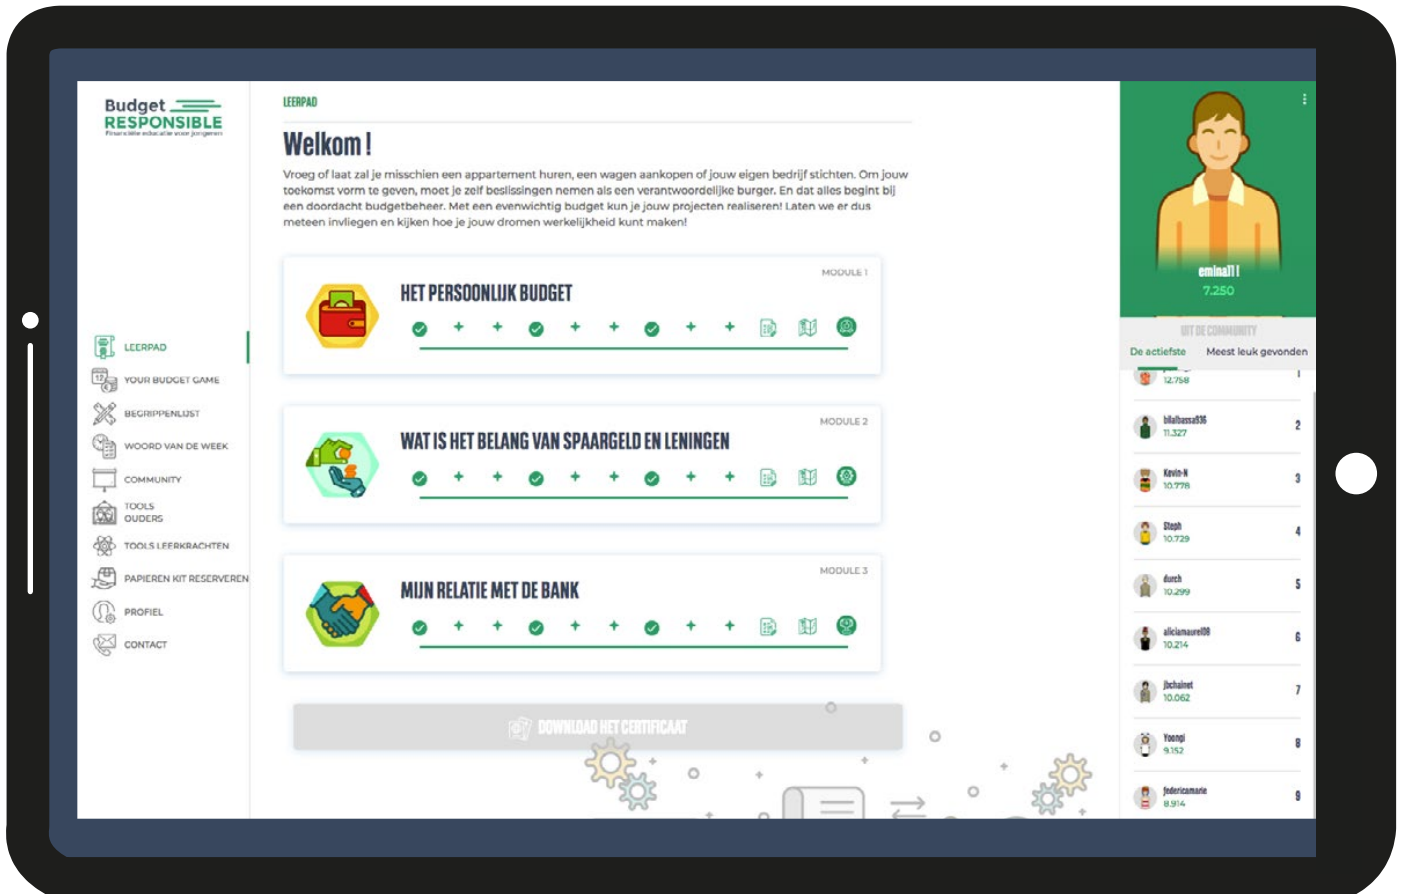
Budget
RESPONSIBLE
Financiële educatie voor jongeren

LEERPAD
YOUR BUDGET GAME
BEGRIPPENLIJST
WOORD VAN DE WEEK
COMMUNITY
TOOLS OUDERS
TOOLS LEERKRACHTEN
PAPIEREN KIT RESERVEREN
PROFIEL
CONTACT

LEERPAD

Welkom!

Vroeg of laat zal je misschien een appartement huren, een wagen aankopen of jouw eigen bedrijf stichten. Om jouw toekomst vorm te geven, moet je zelf beslissingen nemen als een verantwoordelijke burger. En dat alles begint bij een doordacht budgetbeheer. Met een evenwichtig budget kun je jouw projecten realiseren! Laten we er dus meteen invliegen en kijken hoe je jouw dromen werkelijkheid kunt maken!

MODULE 1
HET PERSOONLIJK BUDGET

MODULE 2
WAT IS HET BELANG VAN SPAARGELD EN LENINGEN

MODULE 3
MIJN RELATIE MET DE BANK

DOWNLOAD HET CERTIFICAAT

emina11
7.250

UIT DE COMMUNITY
De actiefste
Meest leuk gevonden

12.758 1
bilalbassa936 11.327 2
Kevin-N 10.778 3
Steph 10.729 4
durch 10.299 5
aliciamaurel08 10.214 6
jbchainet 10.062 7
Yoongi 9.152 8
federicamarie 8.914 9